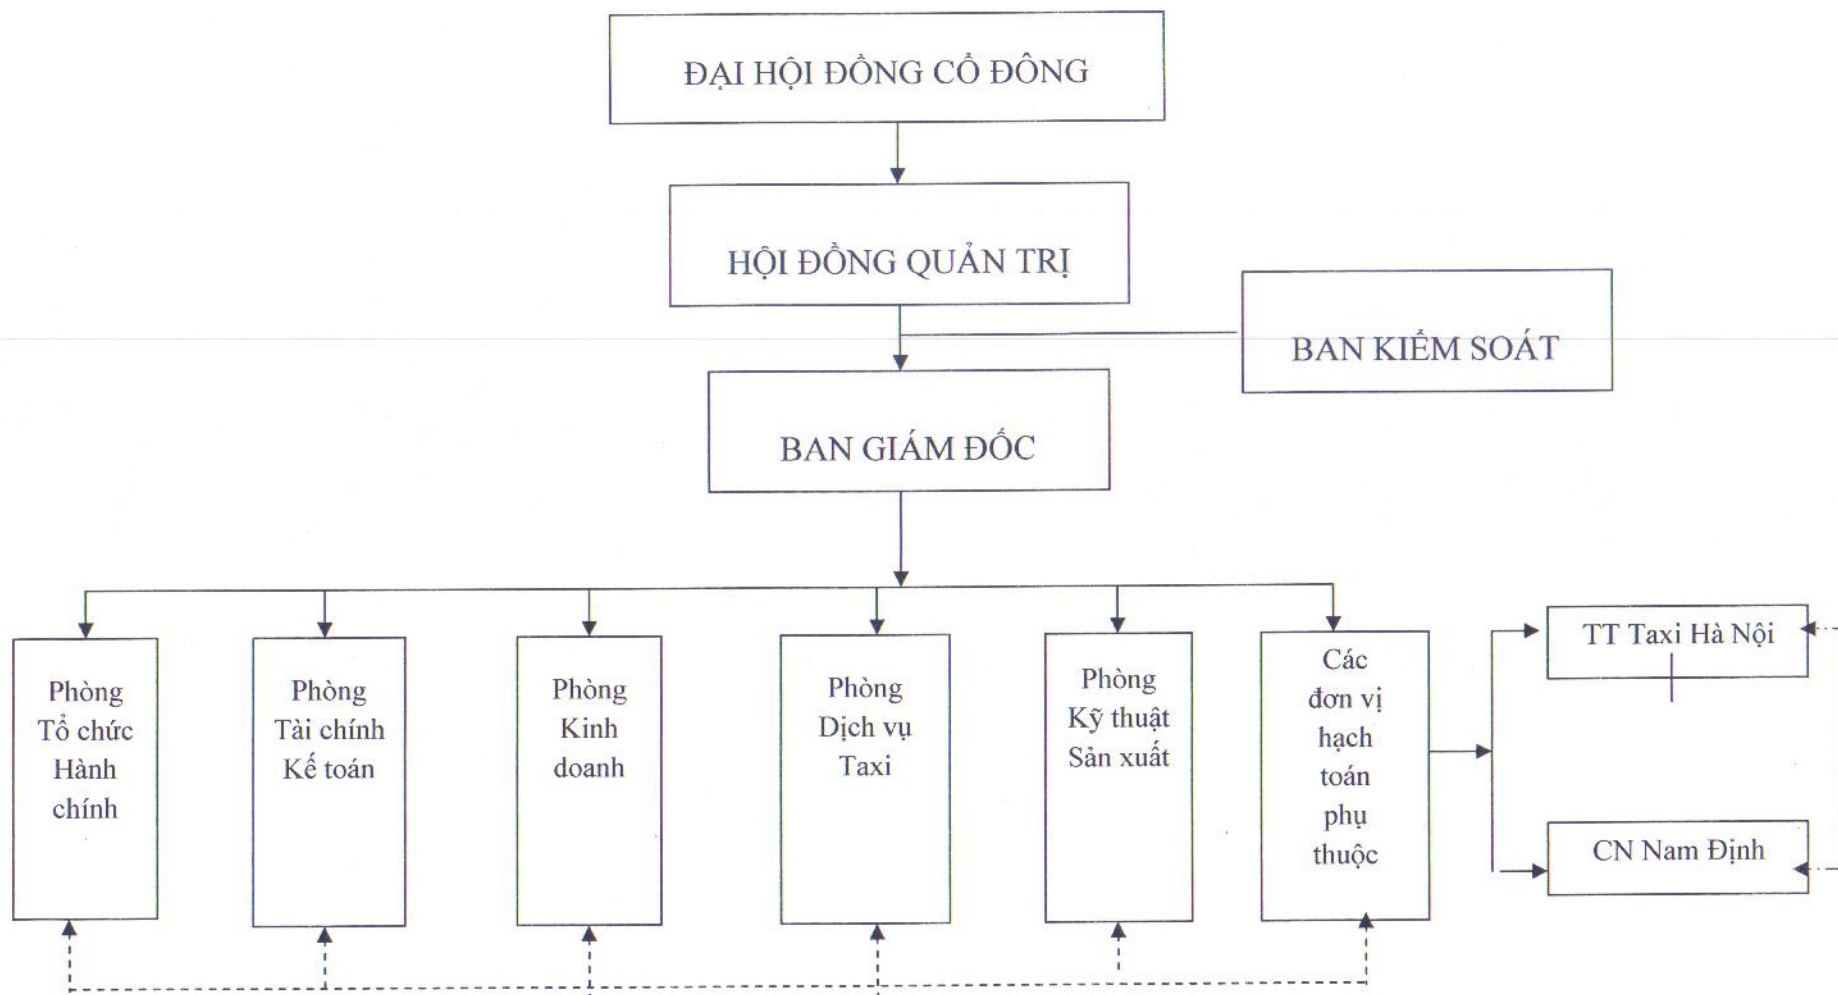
ĐẠI HỘI ĐỒNG CỔ ĐÔNG

HỘI ĐỒNG QUẢN TRỊ

BAN KIỂM SOÁT

BAN GIÁM ĐỐC

Phòng Tổ chức Hành chính

Phòng Tài chính Kế toán

Phòng Kinh doanh

Phòng Dịch vụ Taxi

Phòng Kỹ thuật Sản xuất

Các đơn vị hạch toán phụ thuộc

TT Taxi Hà Nội

CN Nam Định